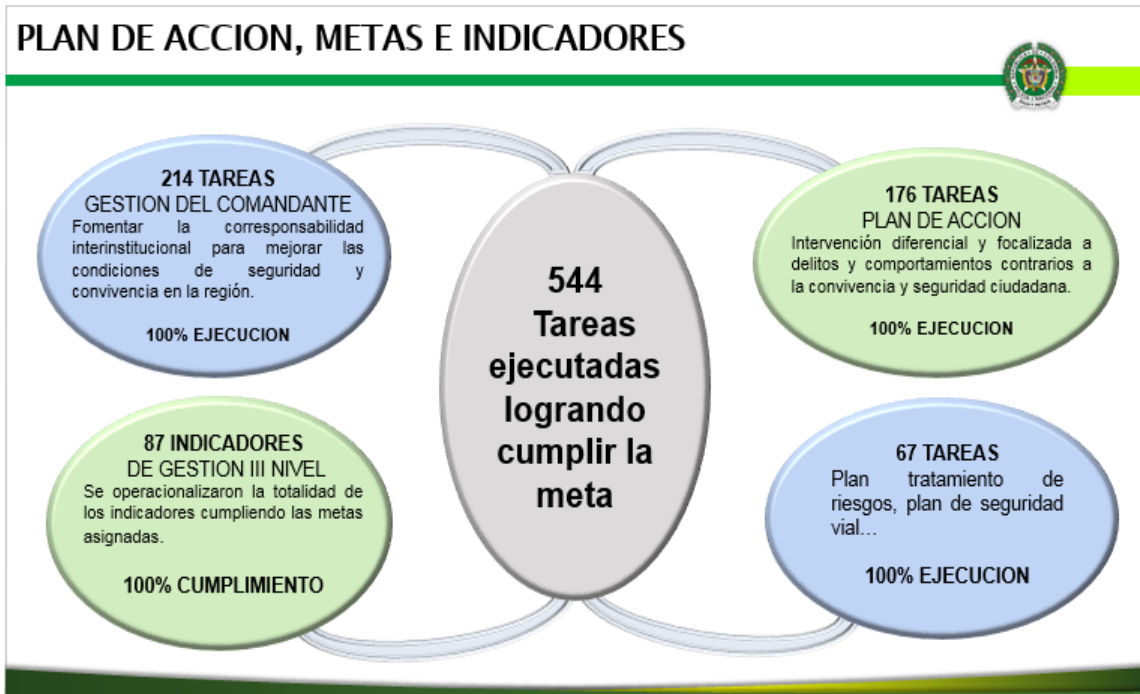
PLAN DE ACCION, METAS E INDICADORES

214 TAREAS
GESTION DEL COMANDANTE
Fomentar la corresponsabilidad interinstitucional para mejorar las condiciones de seguridad y convivencia en la región.

100% EJECUCION

544
Tareas ejecutadas logrando cumplir la meta

176 TAREAS
PLAN DE ACCION
Intervención diferencial y focalizada a delitos y comportamientos contrarios a la convivencia y seguridad ciudadana.

100% EJECUCION

87 INDICADORES
DE GESTION III NIVEL
Se operacionalizaron la totalidad de los indicadores cumpliendo las metas asignadas.

100% CUMPLIMIENTO

67 TAREAS
Plan tratamiento de riesgos, plan de seguridad vial…

100% EJECUCION